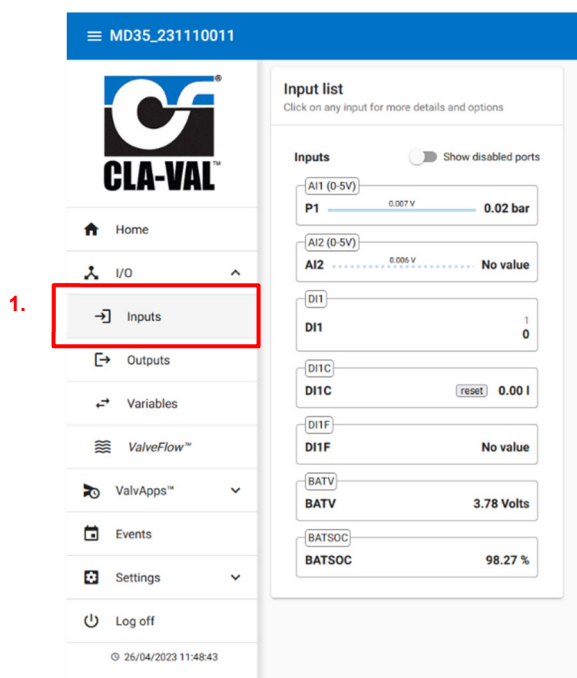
MD35_231110011

CLA-VAL

Home

I/O

1.

Inputs

Outputs

Variables

ValveFlow™

ValvApps™

Events

Settings

Log off

26/04/2023 11:48:43

Input list
Click on any input for more details and options

Inputs

Show disabled ports

AI1 (0-5V)
P1 0.007 V 0.02 bar

AI2 (0-5V)
AI2 0.006 V No value

DI1
DI1 1 0

DI1C
DI1C reset 0.00 l

DI1F
DI1F No value

BATV
BATV 3.78 Volts

BATSOC
BATSOC 98.27 %